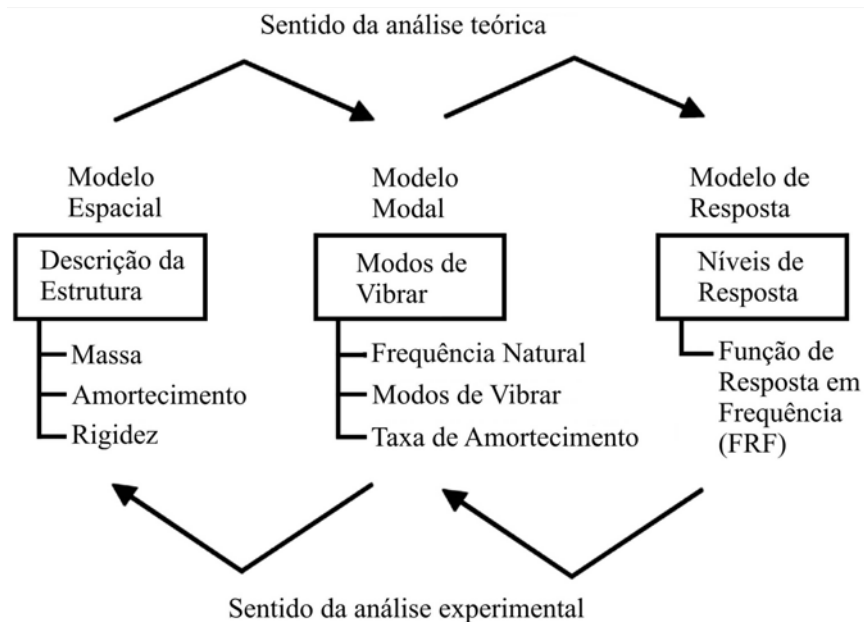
Sentido da análise teórica

Modelo Espacial

Descrição da Estrutura

Massa
Amortecimento
Rigidez

Modelo Modal

Modos de Vibrar

Frequência Natural
Modos de Vibrar
Taxa de Amortecimento

Modelo de Resposta

Níveis de Resposta

Função de Resposta em Frequência (FRF)

Sentido da análise experimental